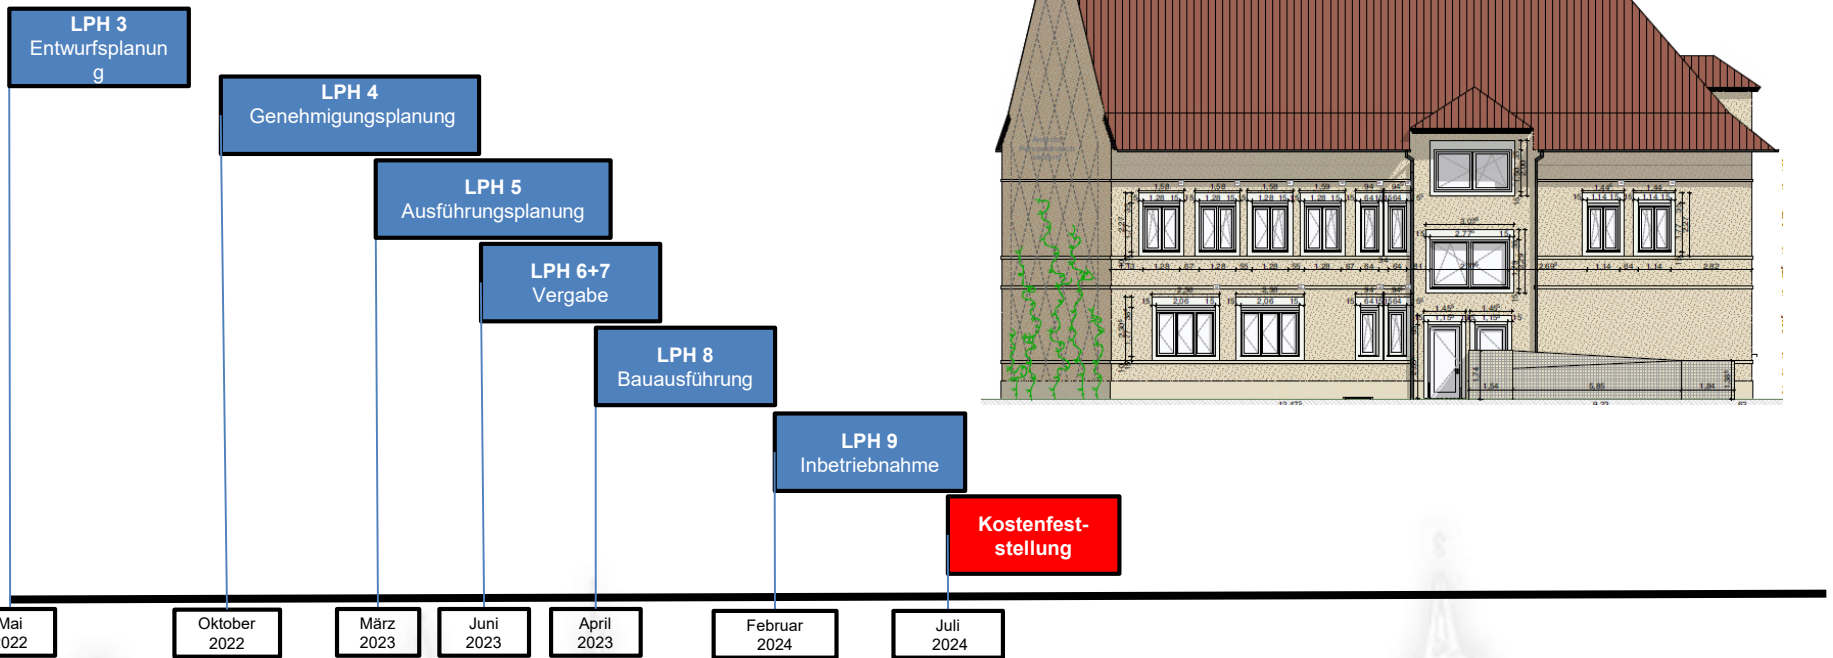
LPH 3
Entwurfsplanung

LPH 4
Genehmigungsplanung

LPH 5
Ausführungsplanung

LPH 6+7
Vergabe

LPH 8
Bauausführung

LPH 9
Inbetriebnahme

Kostenfeststellung

Mai
022

Oktober
2022

März
2023

Juni
2023

April
2023

Februar
2024

Juli
2024